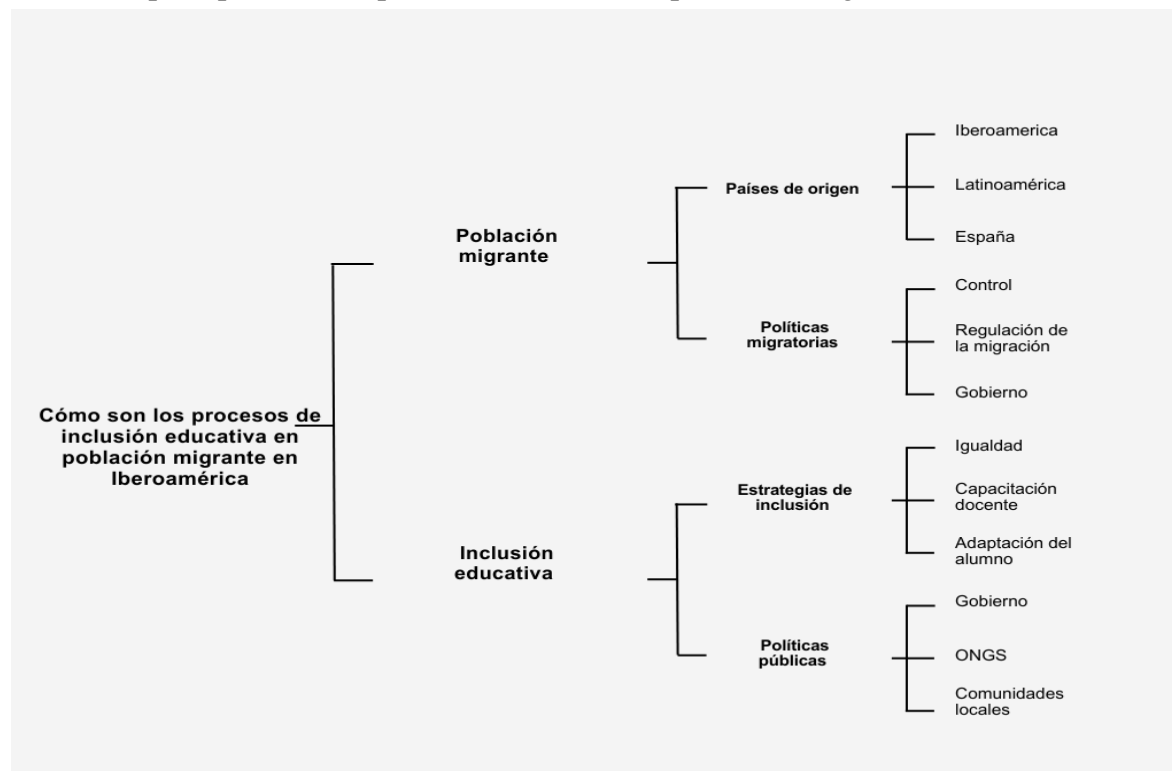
Cómo son los procesos de inclusión educativa en población migrante en Iberoamérica

Población migrante

Países de origen

Iberoamerica

Latinoamérica

España

Políticas migratorias

Control

Regulación de la migración

Gobierno

Inclusión educativa

Estrategias de inclusión

Igualdad

Capacitación docente

Adaptación del alumno

Políticas públicas

Gobierno

ONGS

Comunidades locales